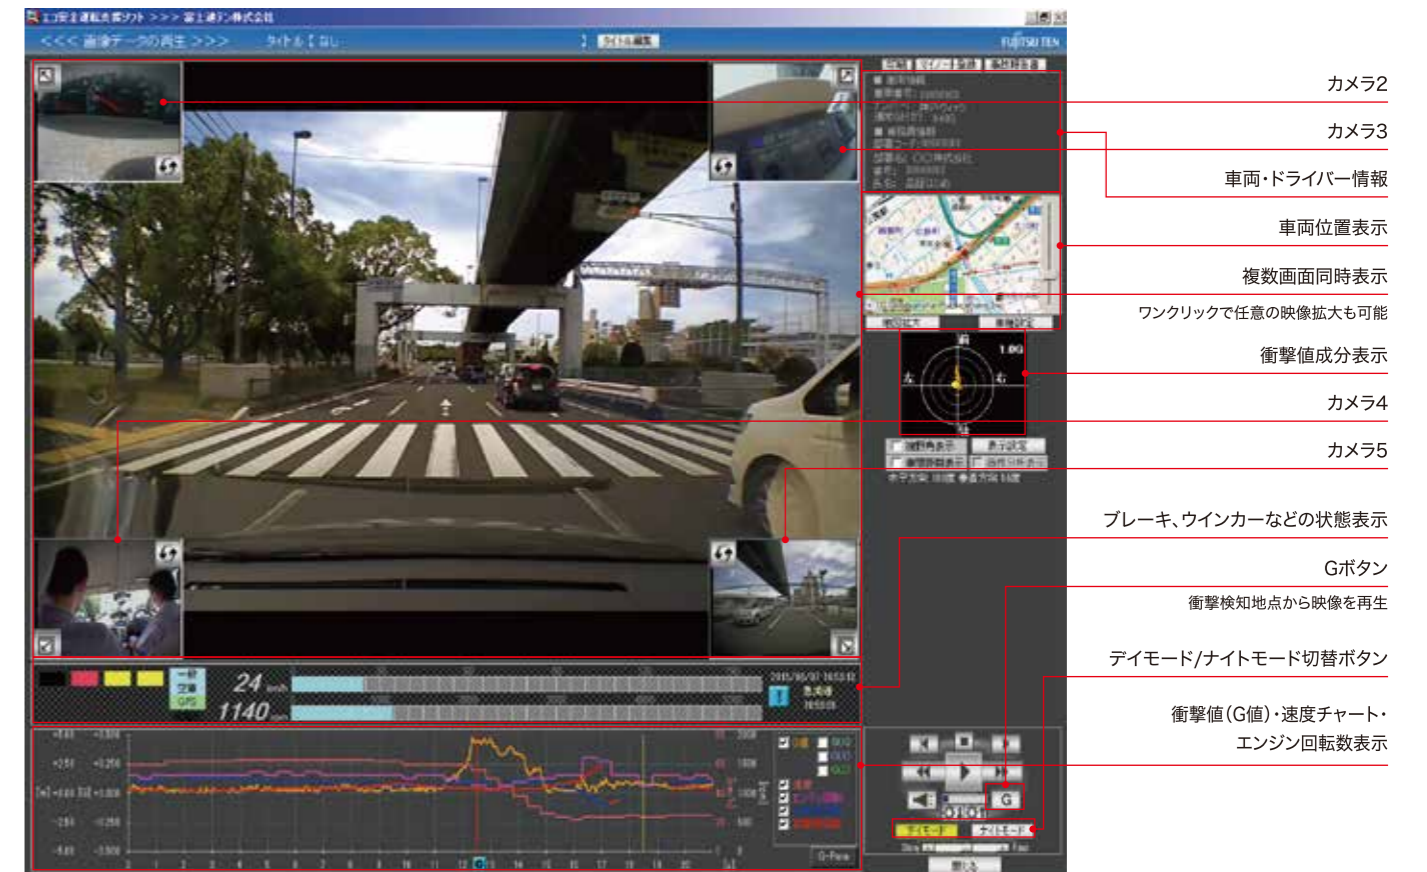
エコ安全運転支援ソフト >>> 富士通テン株式会社

<<< 画像データの再生 >>>　タイトル【なし

FUJITSU TEN

24 km/h

1140 rpm

G

デイモード　ナイトモード

カメラ2

カメラ3

車両・ドライバー情報

車両位置表示

複数画面同時表示

ワンクリックで任意の映像拡大も可能

衝撃値成分表示

カメラ4

カメラ5

ブレーキ、ウインカーなどの状態表示

Gボタン

衝撃検知地点から映像を再生

デイモード/ナイトモード切替ボタン

衝撃値(G値)・速度チャート・エンジン回転数表示